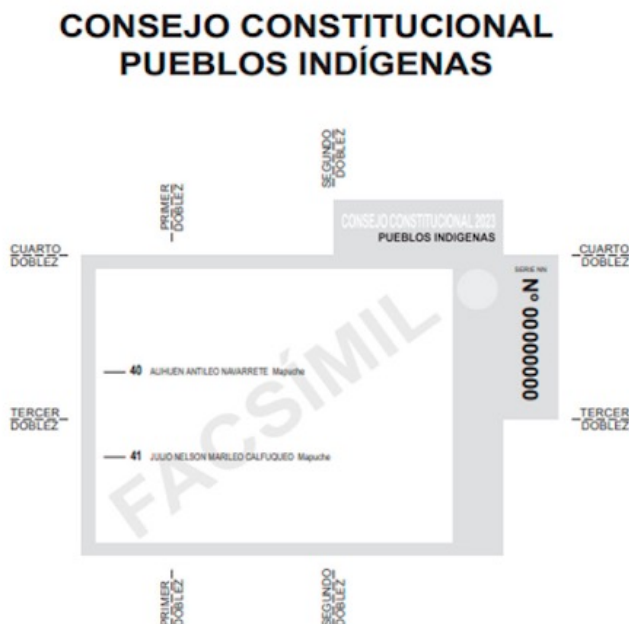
CONSEJO CONSTITUCIONAL
PUEBLOS INDÍGENAS

SEGUNDO DOBLEZ

PRIMER DOBLEZ

CONSEJO CONSTITUCIONAL 2023
PUEBLOS INDIGENAS

CUARTO DOBLEZ

CUARTO DOBLEZ

SERIE NN
Nº 0000000

FACSÍMIL

40 AUHUEN ANTILEO NAVARRETE Mapuche

TERCER DOBLEZ

TERCER DOBLEZ

41 JULIO NELSON MARILEO CALFUQUEO Mapuche

PRIMER DOBLEZ

SEGUNDO DOBLEZ